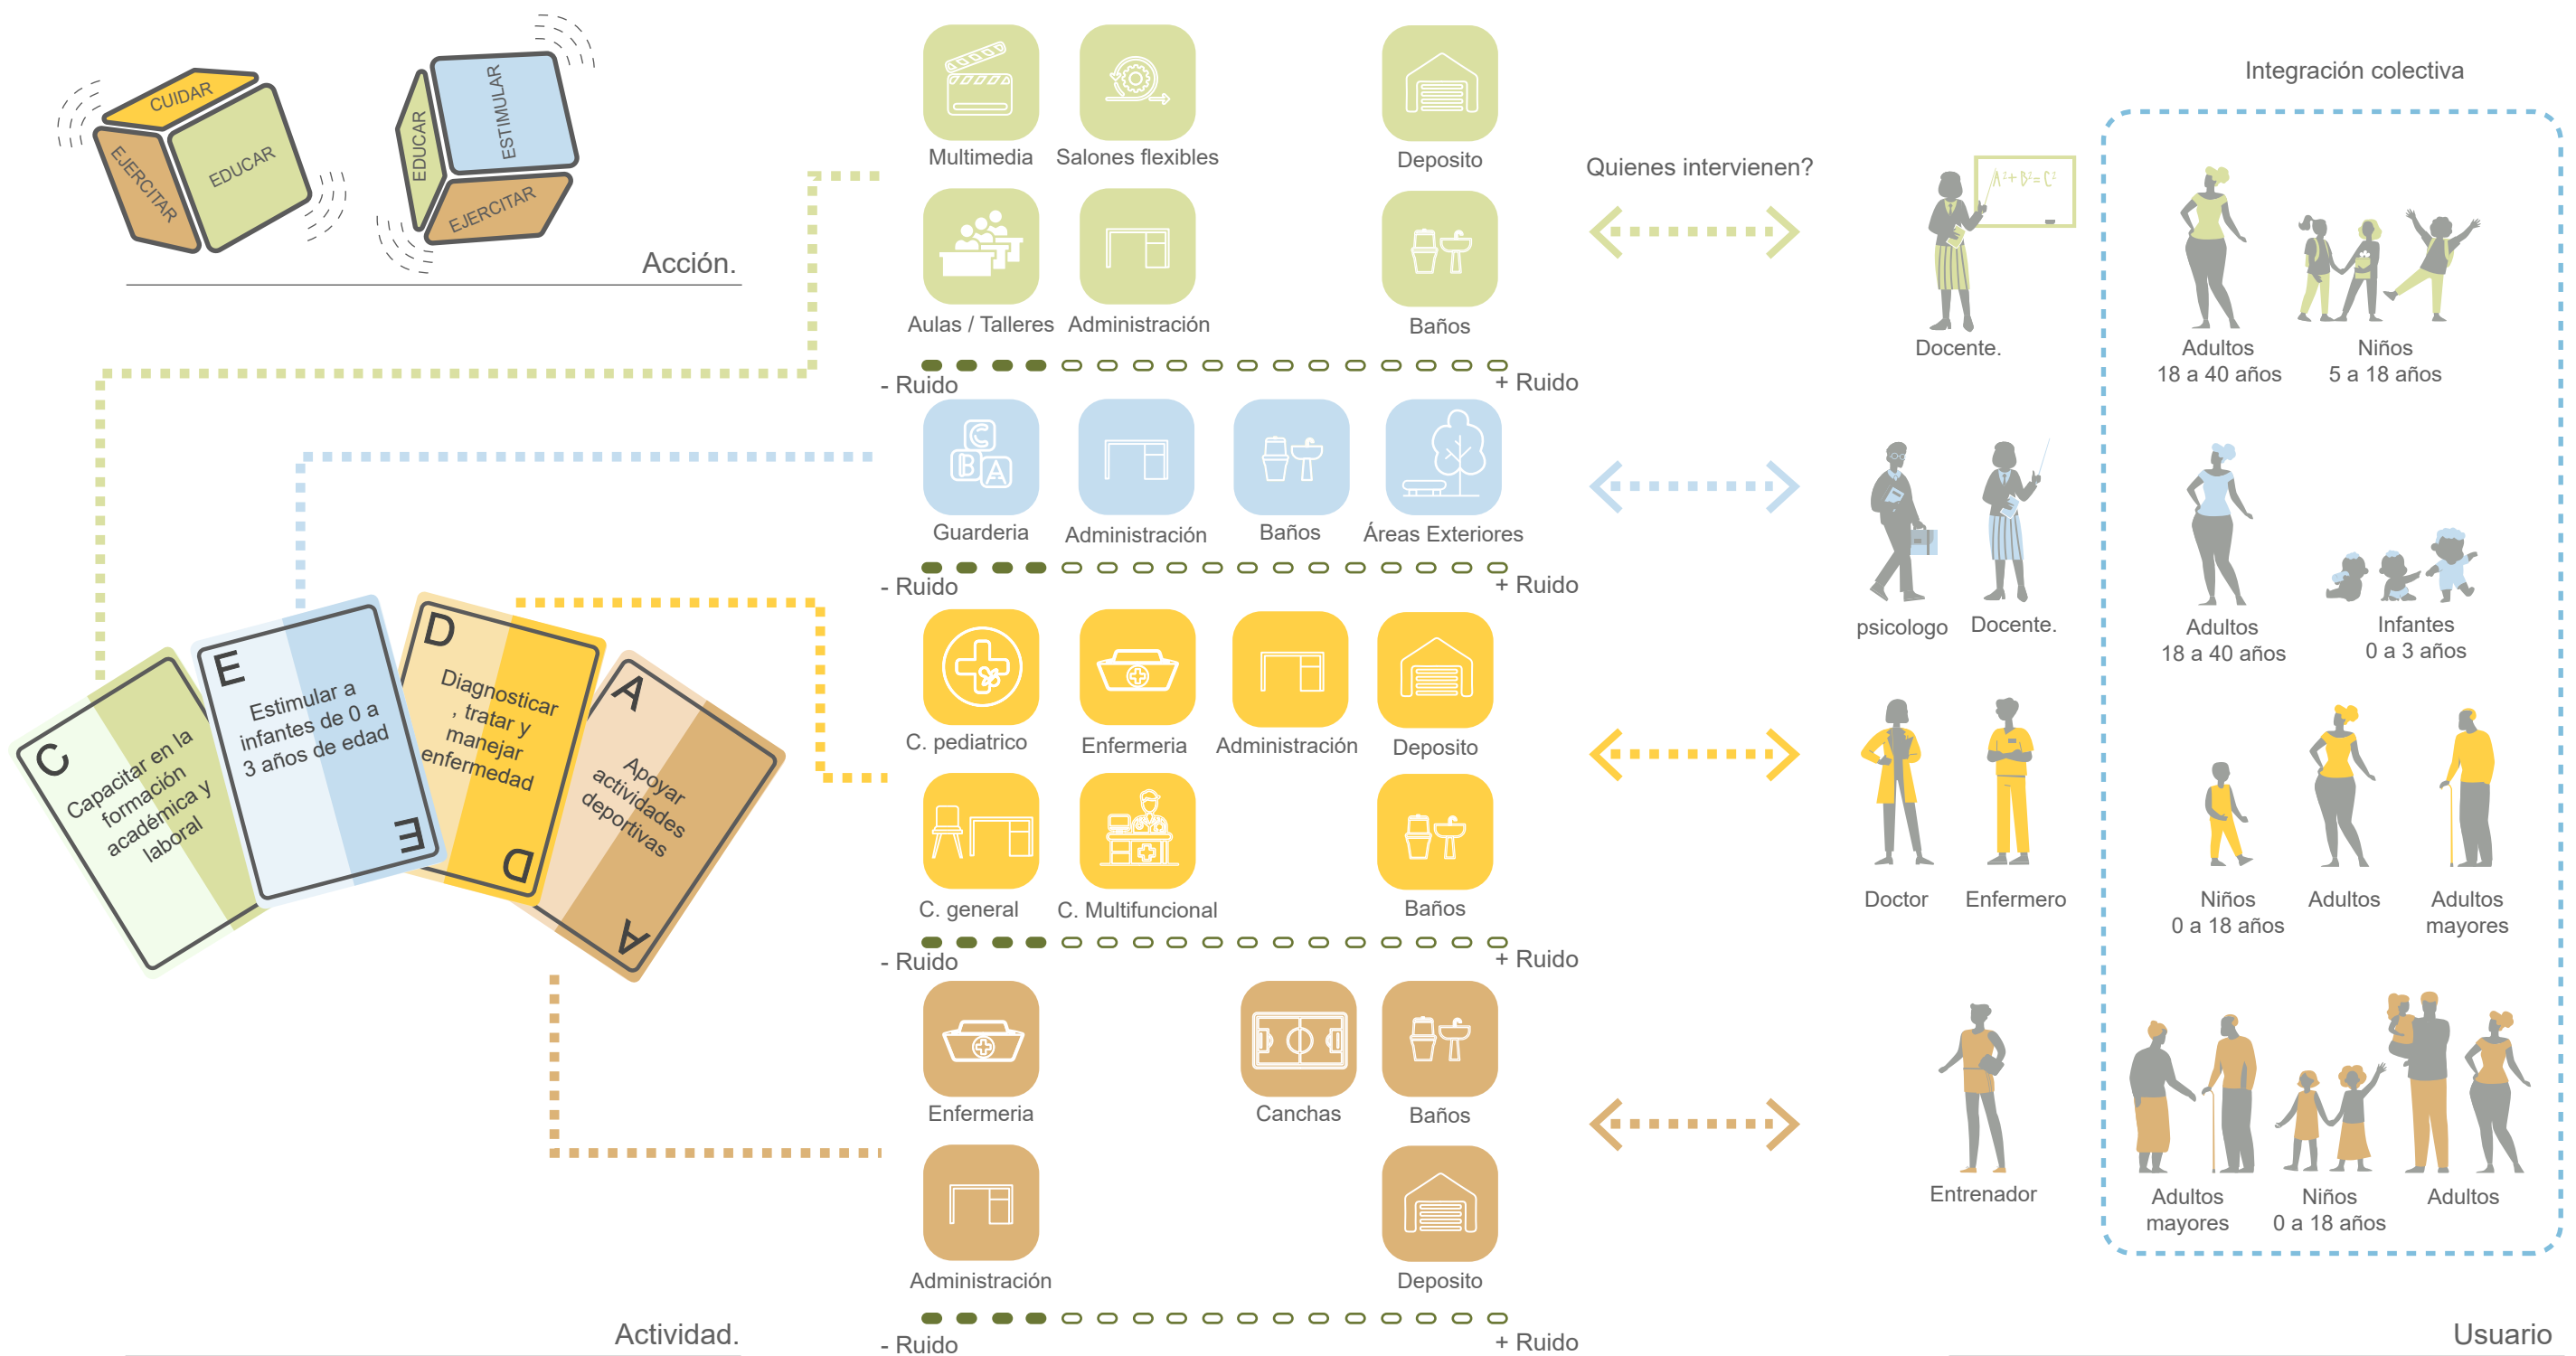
CUIDAR
EJERCITAR
EDUCAR
EDUCAR
ESTIMULAR
EJERCITAR
Acción.

Multimedia
Salones flexibles
Deposito
Aulas / Talleres
Administración
Baños
- Ruido
+ Ruido
Guarderia
Administración
Baños
Áreas Exteriores
- Ruido
+ Ruido
C. pediatrico
Enfermeria
Administración
Deposito
C. general
C. Multifuncional
Baños
- Ruido
+ Ruido
Enfermeria
Canchas
Baños
Administración
Deposito
- Ruido
+ Ruido

C
Capacitar en la formación académica y laboral
E
Estimular a infantes de 0 a 3 años de edad
E
D
Diagnosticar , tratar y manejar enfermedad
D
A
Apoyar actividades deportivas
A
Actividad.

Quienes intervienen?
Docente.
psicologo
Docente.
Doctor
Enfermero
Entrenador

Integración colectiva
Adultos
18 a 40 años
Niños
5 a 18 años
Adultos
18 a 40 años
Infantes
0 a 3 años
Niños
0 a 18 años
Adultos
Adultos
mayores
Adultos
mayores
Niños
0 a 18 años
Adultos
Usuario